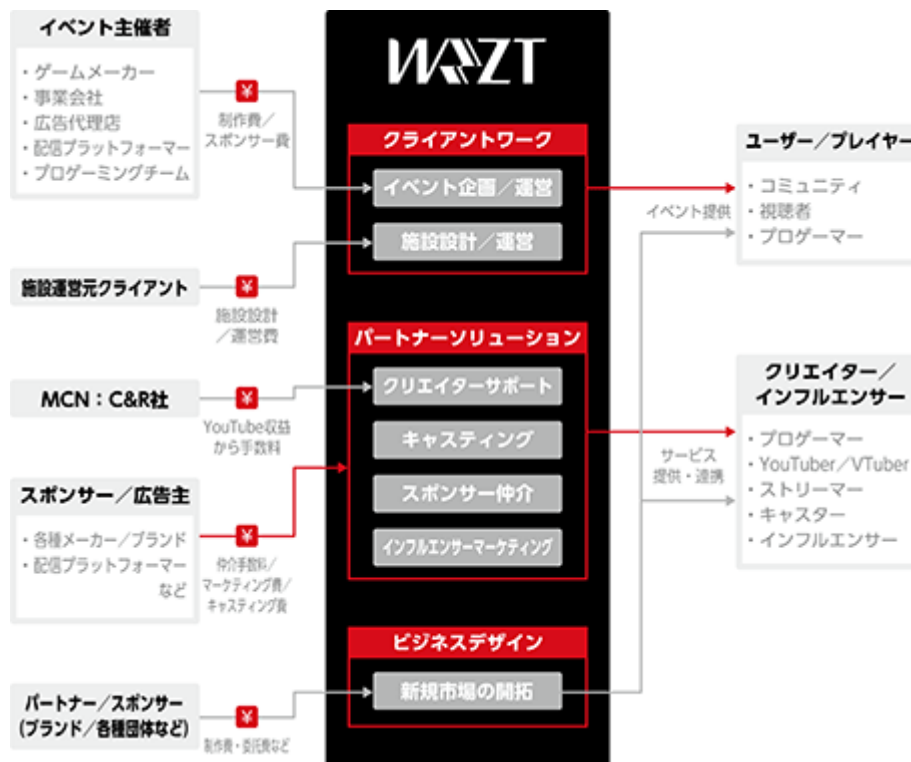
イベント主催者

・ゲームメーカー
・事業会社
・広告代理店
・配信プラットフォーマー
・プロゲーミングチーム

¥
制作費／スポンサー費

施設運営元クライアント

¥
施設設計／運営費

MCN：C&R社

¥
YouTube収益から手数料

スポンサー／広告主

・各種メーカー／ブランド
・配信プラットフォーマーなど

¥
仲介手数料／マーケティング費／キャスティング費

パートナー／スポンサー（ブランド／各種団体など）

¥
制作費・委託費など

WAZT

クライアントワーク
イベント企画／運営
施設設計／運営

パートナーソリューション
クリエイターサポート
キャスティング
スポンサー仲介
インフルエンサーマーケティング

ビジネスデザイン
新規市場の開拓

イベント提供

サービス提供・連携

ユーザー／プレイヤー

・コミュニティ
・視聴者
・プロゲーマー

クリエイター／インフルエンサー

・プロゲーマー
・YouTuber／VTuber
・ストリーマー
・キャスター
・インフルエンサー